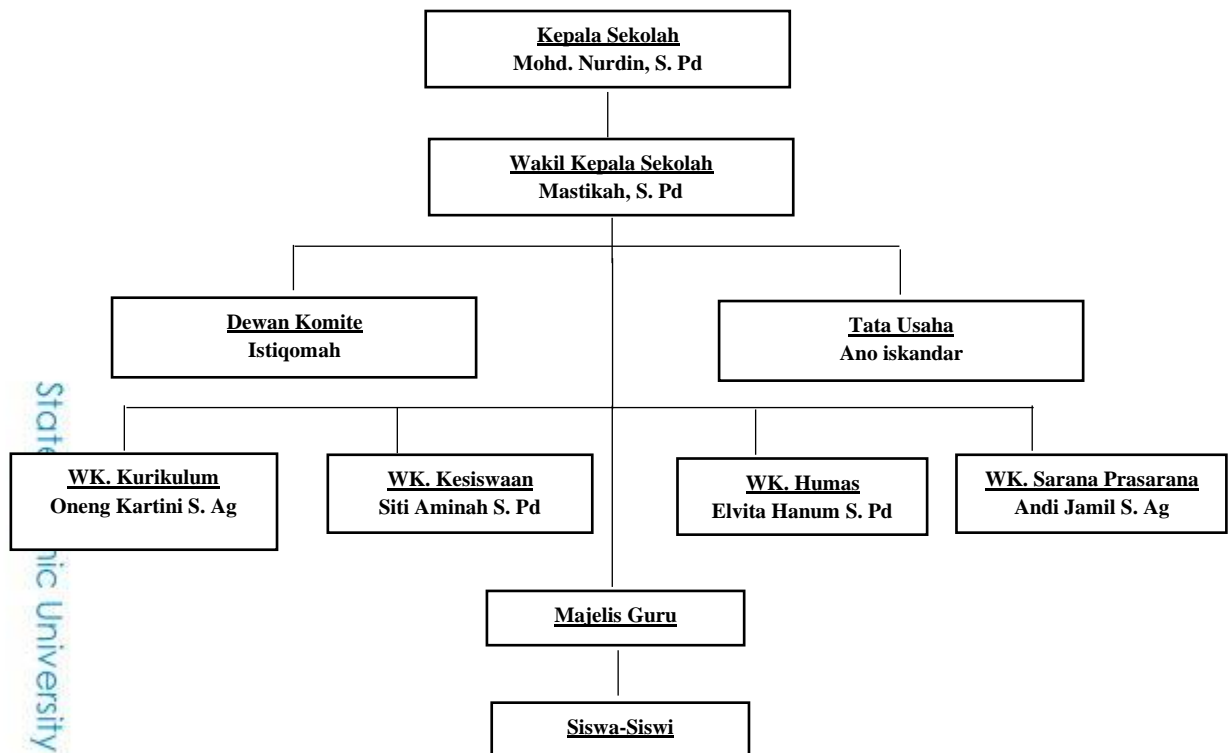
Kepala Sekolah
Mohd. Nurdin, S. Pd

Wakil Kepala Sekolah
Mastikah, S. Pd

Dewan Komite
Istiqomah

Tata Usaha
Ano iskandar

WK. Kurikulum
Oneng Kartini S. Ag

WK. Kesiswaan
Siti Aminah S. Pd

WK. Humas
Elvita Hanum S. Pd

WK. Sarana Prasarana
Andi Jamil S. Ag

Majelis Guru

Siswa-Siswi

State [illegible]nic University